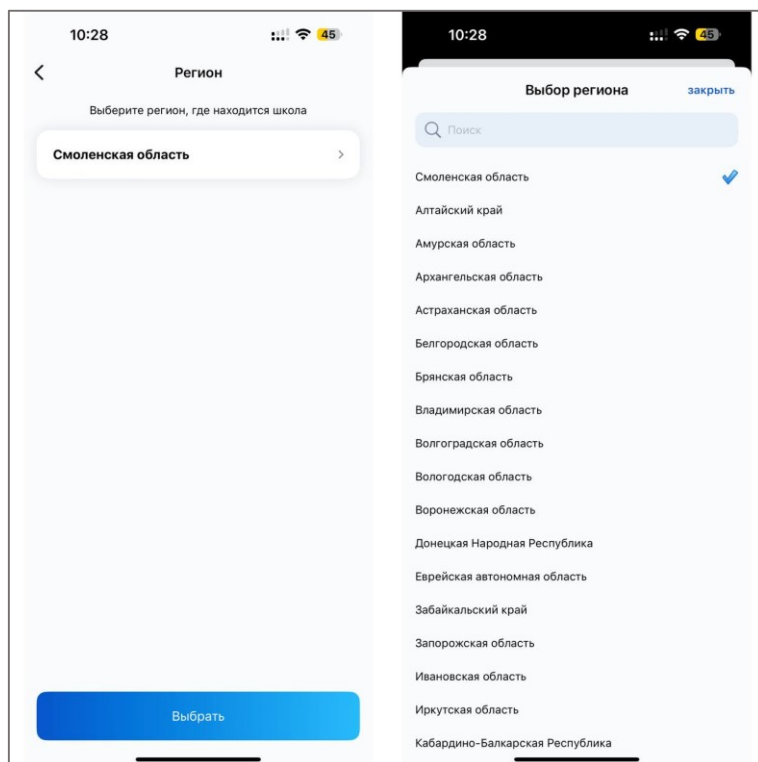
10:28
45

Регион

Выберите регион, где находится школа

Смоленская область

Выбрать

10:28
45

Выбор региона
закрыть

Поиск

Смоленская область
Алтайский край
Амурская область
Архангельская область
Астраханская область
Белгородская область
Брянская область
Владимирская область
Волгоградская область
Вологодская область
Воронежская область
Донецкая Народная Республика
Еврейская автономная область
Забайкальский край
Запорожская область
Ивановская область
Иркутская область
Кабардино-Балкарская Республика